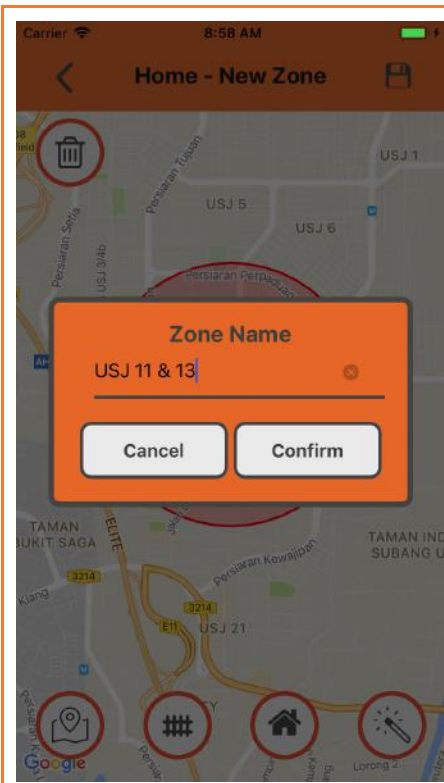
Carrier
8:58 AM

Home - New Zone

USJ 1
Persiaran Tujuan
USJ 5
USJ 6
Persiaran Setia
USJ 3/4b
Persiaran Perpaduan

Zone Name
USJ 11 & 13

Cancel
Confirm

TAMAN
BUKIT SAGA
ELITE
Persiaran Kewajipan
TAMAN IND
SUBANG U
3214
Klang
3214
E11
USJ 21
Google
Lorong 2